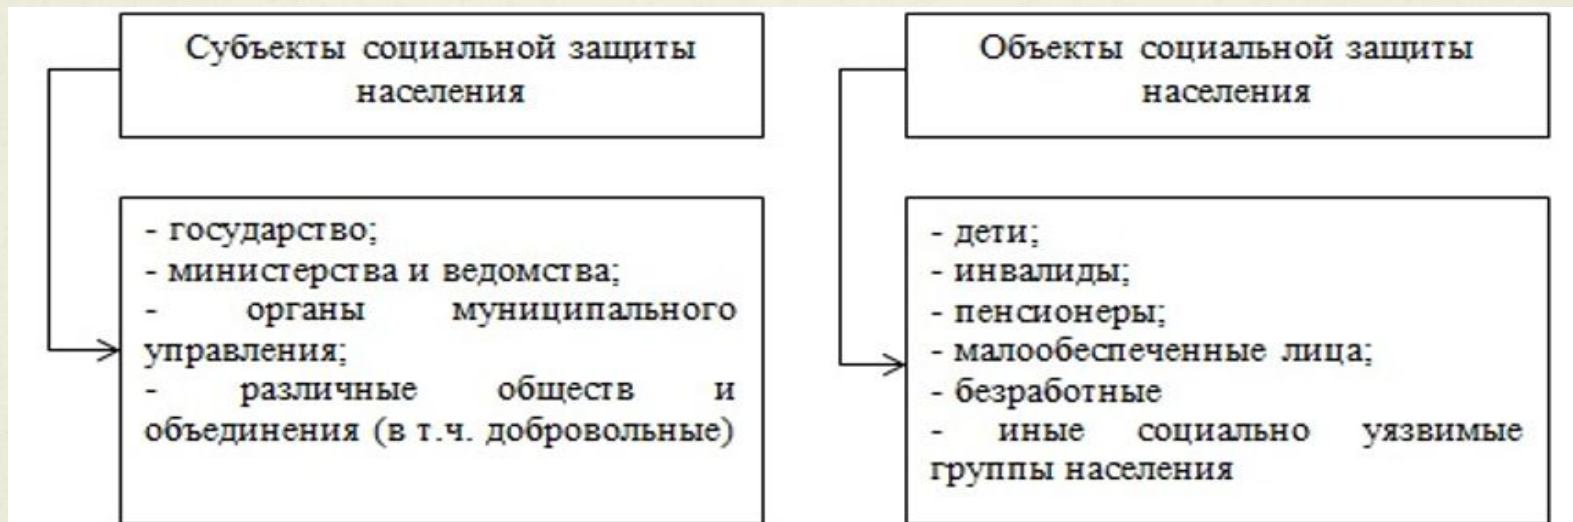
Субъекты социальной защиты населения

- государство;
- министерства и ведомства;
- органы муниципального управления;
- различные обществ и объединения (в т.ч. добровольные)

Объекты социальной защиты населения

- дети;
- инвалиды;
- пенсионеры;
- малообеспеченные лица;
- безработные
- иные социально уязвимые группы населения